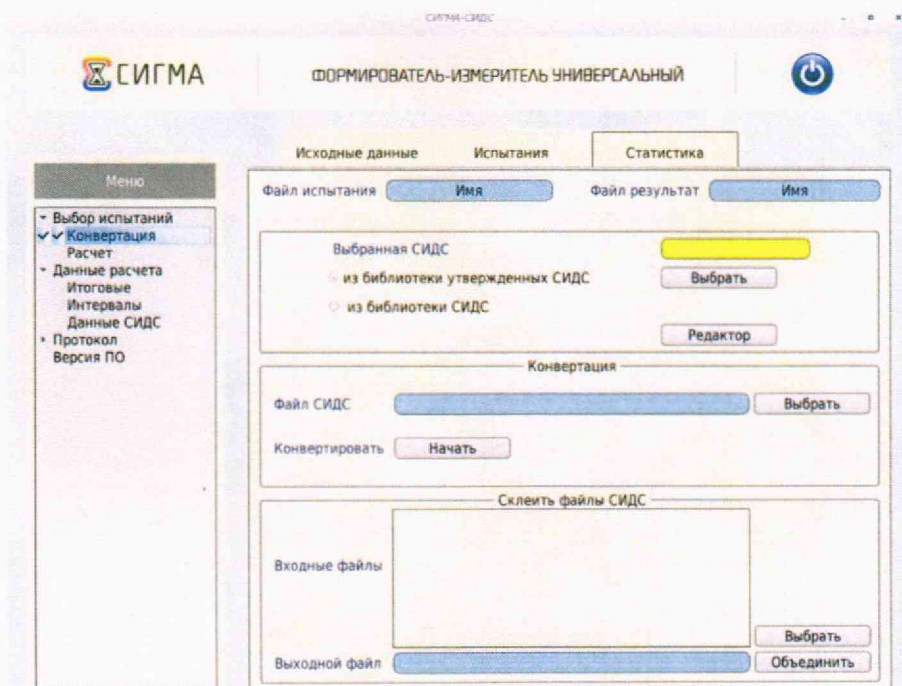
СИГМА-СИДС

СИГМА

ФОРМИРОВАТЕЛЬ-ИЗМЕРИТЕЛЬ УНИВЕРСАЛЬНЫЙ

Исходные данные
Испытания
Статистика

Меню

- Выбор испытаний
Конвертация
Расчет
- Данные расчета
Итоговые
Интервалы
Данные СИДС
- Протокол
Версия ПО

Файл испытания
Имя
Файл результат
Имя

Выбранная СИДС
из библиотеки утвержденных СИДС
Выбрать
из библиотеки СИДС
Редактор

Конвертация
Файл СИДС
Выбрать
Конвертировать
Начать

Склеить файлы СИДС
Входные файлы
Выбрать
Выходной файл
Объединить